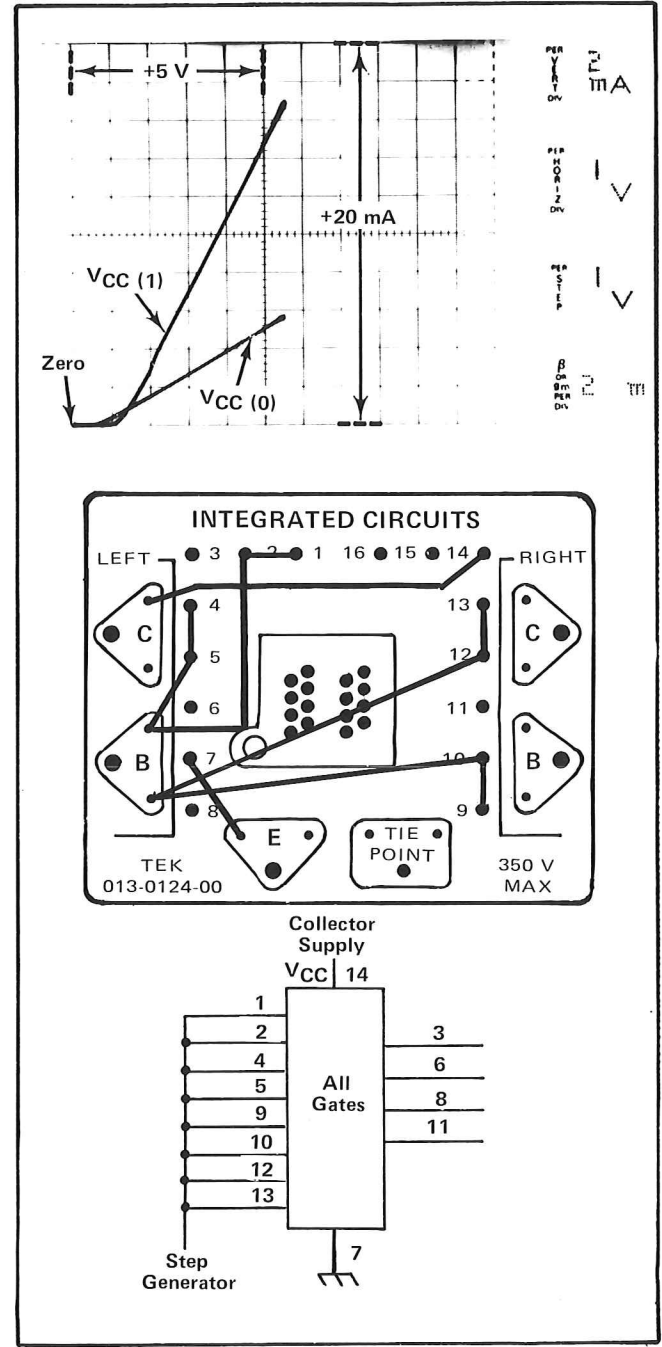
+5 V

+20 mA

$V_{CC}$ (1)

Zero

$V_{CC}$ (0)

PER VERT DIV 2 mA

PER HORIZ DIV 1 V

PER STEP 1 V

β OR gm PER DIV 2 m

INTEGRATED CIRCUITS

LEFT

RIGHT

3 2 1 16 15 14

4

5

6

7

8

13

12

11

10

9

C

B

C

B

E

TIE POINT

TEK 013-0124-00

350 V MAX

Collector Supply

$V_{CC}$ 14

1

2

4

5

9

10

12

13

All Gates

3

6

8

11

7

Step Generator